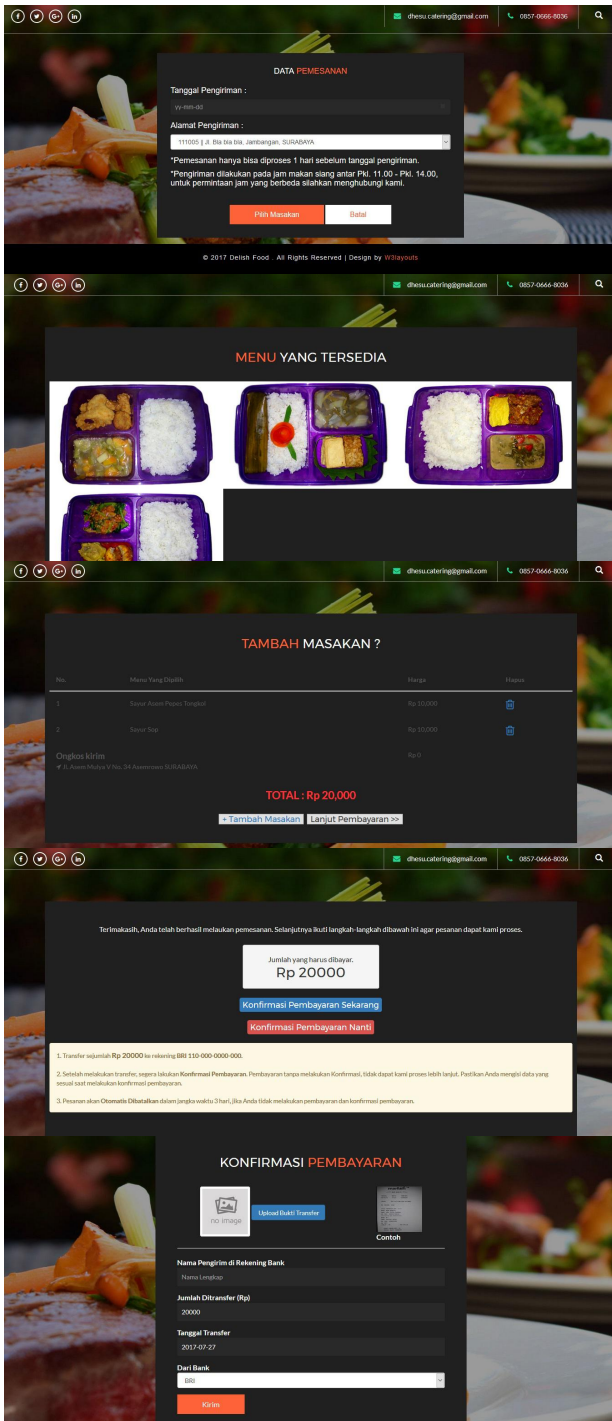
dhesu.catering@gmail.com
0857-0666-8036

DATA PEMESANAN

Tanggal Pengiriman :
yy-mm-dd

Alamat Pengiriman :
111005 || Jl. Bla bla bla, Jambangan, SURABAYA

*Pemesanan hanya bisa diproses 1 hari sebelum tanggal pengiriman.

*Pengiriman dilakukan pada jam makan siang antar Pkl. 11.00 - Pkl. 14.00, untuk permintaan jam yang berbeda silahkan menghubungi kami.

Pilih Masakan
Batal

© 2017 Delish Food . All Rights Reserved | Design by W3layouts

dhesu.catering@gmail.com
0857-0666-8036

MENU YANG TERSEDIA

dhesu.catering@gmail.com
0857-0666-8036

TAMBAH MASAKAN ?

| No. | Menu Yang Dipilih | Harga | Hapus |
|---|---|---|---|
| 1 | Sayur Asam Pepes Tongkol | Rp 10,000 | |
| 2 | Sayur Sop | Rp 10,000 | |
| Ongkos kirim<br>Jl. Asem Mulya V No. 34 Asemrowo SURABAYA | | Rp 0 | |

TOTAL : Rp 20,000

+ Tambah Masakan
Lanjut Pembayaran >>

dhesu.catering@gmail.com
0857-0666-8036

Terimakasih, Anda telah berhasil melakukan pemesanan. Selanjutnya ikuti langkah-langkah dibawah ini agar pesanan dapat kami proses.

Jumlah yang harus dibayar.
Rp 20000

Konfirmasi Pembayaran Sekarang

Konfirmasi Pembayaran Nanti

1. Transfer sejumlah Rp 20000 ke rekening BRI 110-000-0000-000.

2. Setelah melakukan transfer, segera lakukan Konfirmasi Pembayaran. Pembayaran tanpa melakukan Konfirmasi, tidak dapat kami proses lebih lanjut. Pastikan Anda mengisi data yang sesuai saat melakukan konfirmasi pembayaran.

3. Pesanan akan Otomatis Dibatalkan dalam jangka waktu 3 hari, jika Anda tidak melakukan pembayaran dan konfirmasi pembayaran.

KONFIRMASI PEMBAYARAN

no image
Upload Bukti Transfer
Contoh

Nama Pengirim di Rekening Bank
Nama Lengkap

Jumlah Ditransfer (Rp)
20000

Tanggal Transfer
2017-07-27

Dari Bank
BRI

Kirim